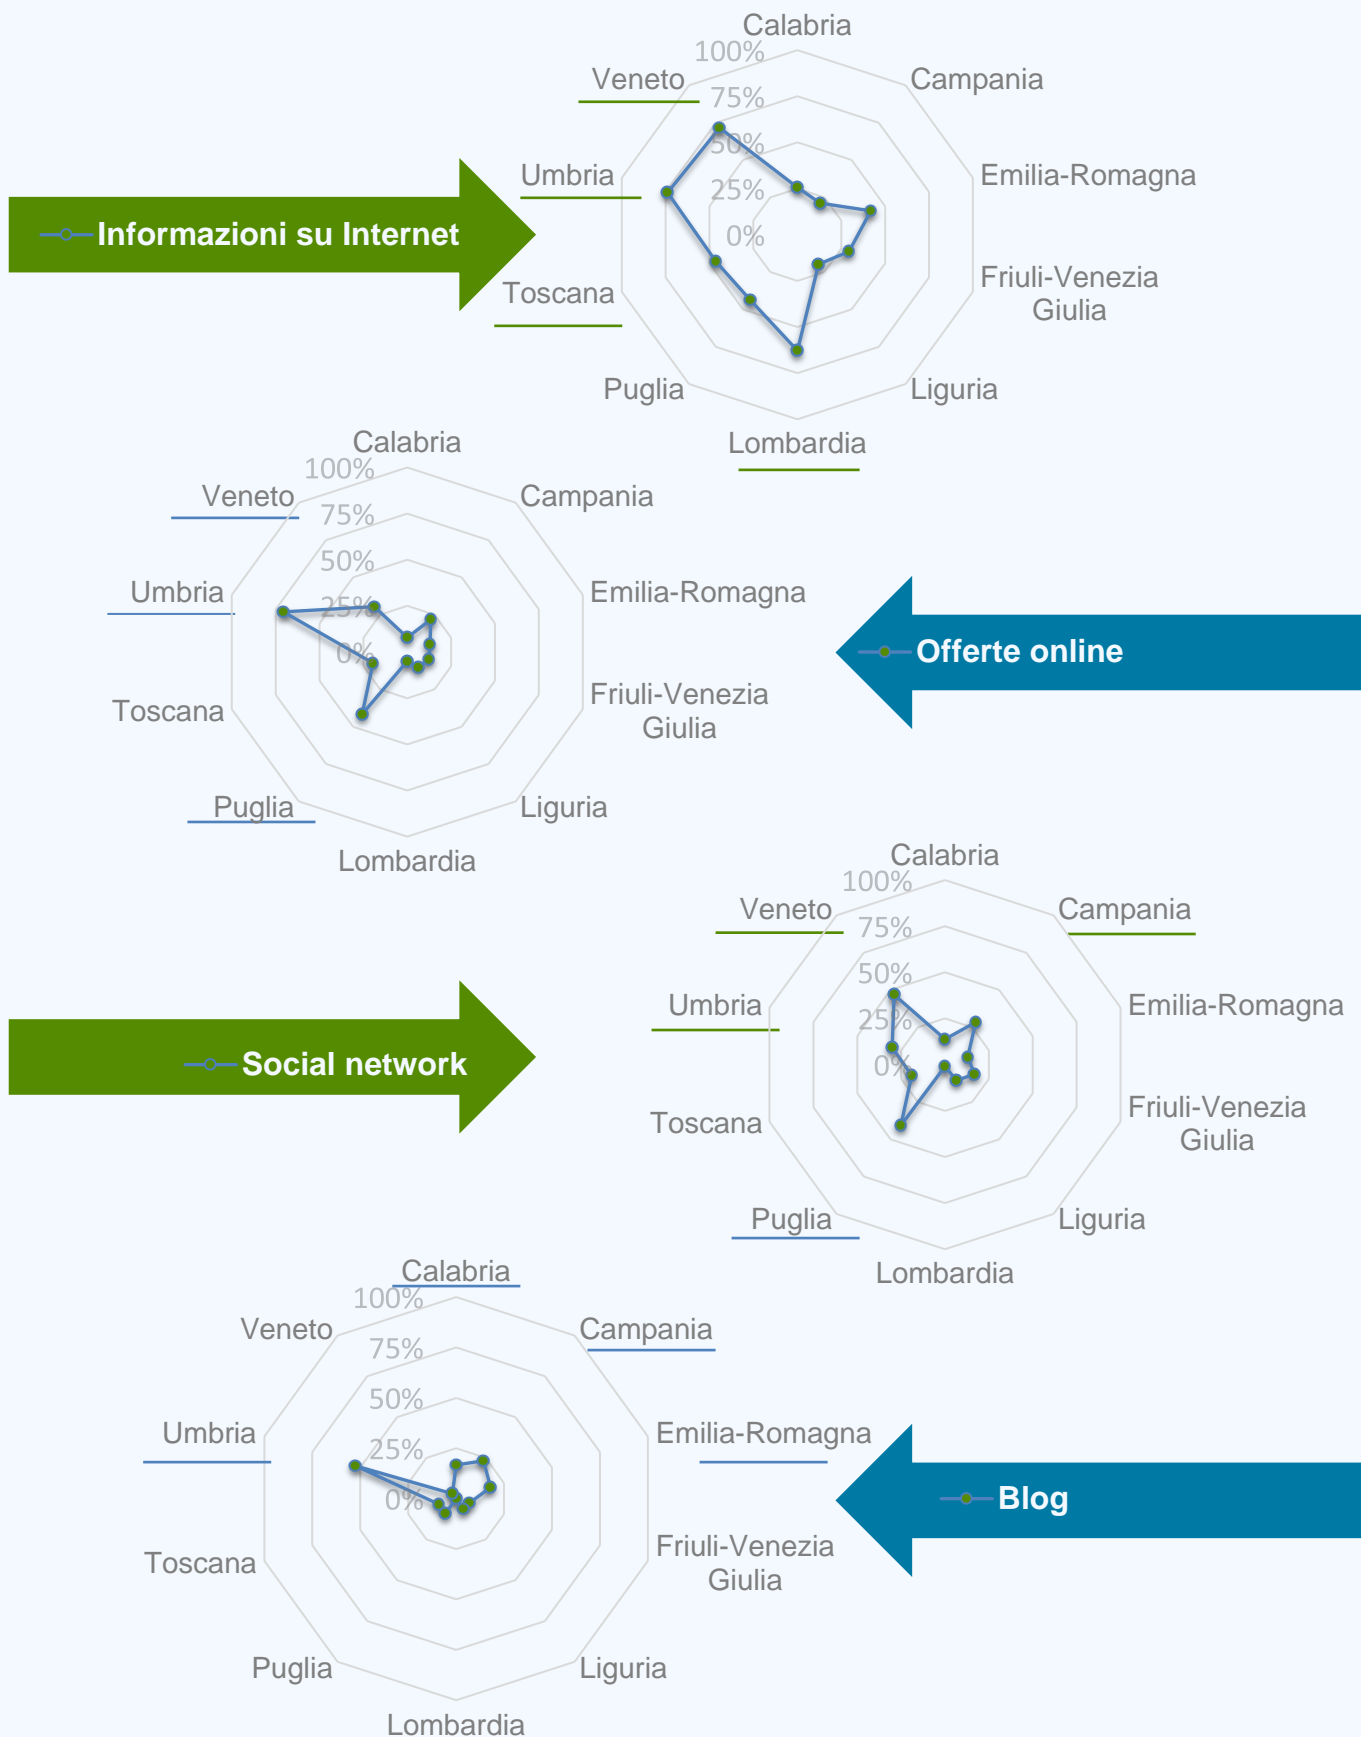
Informazioni su Internet

Calabria
100%
75%
50%
25%
0%
Campania
Emilia-Romagna
Friuli-Venezia Giulia
Liguria
Lombardia
Puglia
Toscana
Umbria
Veneto

Offerte online

Calabria
100%
75%
50%
25%
0%
Campania
Emilia-Romagna
Friuli-Venezia Giulia
Liguria
Lombardia
Puglia
Toscana
Umbria
Veneto

Social network

Calabria
100%
75%
50%
25%
0%
Campania
Emilia-Romagna
Friuli-Venezia Giulia
Liguria
Lombardia
Puglia
Toscana
Umbria
Veneto

Blog

Calabria
100%
75%
50%
25%
0%
Campania
Emilia-Romagna
Friuli-Venezia Giulia
Liguria
Lombardia
Puglia
Toscana
Umbria
Veneto